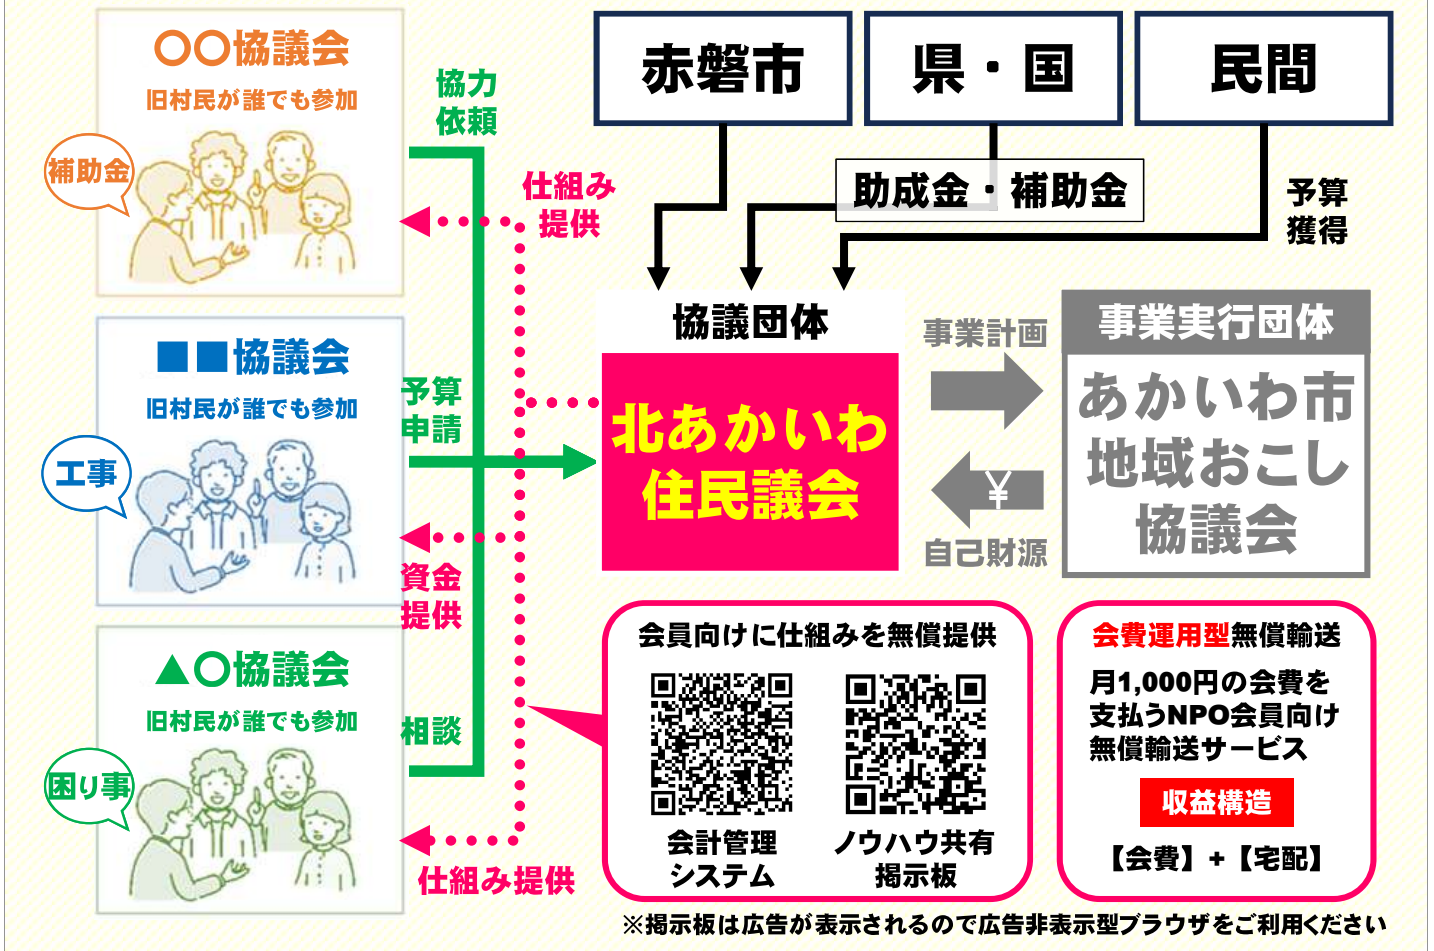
〇〇協議会
旧村民が誰でも参加
補助金

■■協議会
旧村民が誰でも参加
工事

▲〇協議会
旧村民が誰でも参加
困り事

協力
依頼
仕組み
提供
予算
申請
資金
提供
相談
仕組み提供

赤磐市
県・国
民間
助成金・補助金
予算
獲得

協議団体
北あかいわ
住民議会

事業計画
¥
自己財源

事業実行団体
あかいわ市
地域おこし
協議会

会員向けに仕組みを無償提供
会計管理
システム
ノウハウ共有
掲示板

会費運用型無償輸送
月1,000円の会費を
支払うNPO会員向け
無償輸送サービス
収益構造
【会費】+【宅配】

※掲示板は広告が表示されるので広告非表示型ブラウザをご利用ください